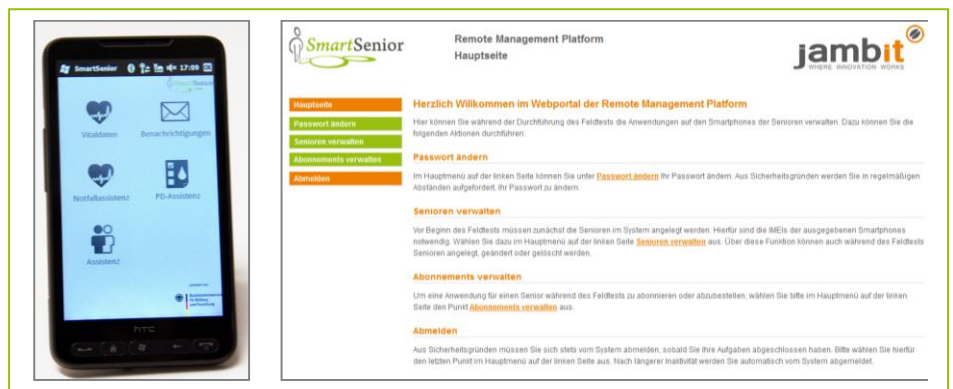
SmartSenior 17:09

Vitaldaten

Benachrichtigungen

Notfallassistenz

PD-Assistenz

Assistenz

HTC

SmartSenior

Remote Management Platform
Hauptseite

jambit
WHERE INNOVATION WORKS

Hauptseite
Passwort ändern
Senioren verwalten
Abonnements verwalten
Abmelden

Herzlich Willkommen im Webportal der Remote Management Platform

Hier können Sie während der Durchführung des Feldtests die Anwendungen auf den Smartphones der Senioren verwalten. Dazu können Sie die folgenden Aktionen durchführen:

Passwort ändern

Im Hauptmenü auf der linken Seite können Sie unter Passwort ändern Ihr Passwort ändern. Aus Sicherheitsgründen werden Sie in regelmäßigen Abständen aufgefordert, Ihr Passwort zu ändern.

Senioren verwalten

Vor Beginn des Feldtests müssen zunächst die Senioren im System angelegt werden. Hierfür sind die IMEIs der ausgegebenen Smartphones notwendig. Wählen Sie dazu im Hauptmenü auf der linken Seite Senioren verwalten aus. Über diese Funktion können auch während des Feldtests Senioren angelegt, geändert oder gelöscht werden.

Abonnements verwalten

Um eine Anwendung für einen Senior während des Feldtests zu abonnieren oder abzubestellen, wählen Sie bitte im Hauptmenü auf der linken Seite den Punkt Abonnements verwalten aus.

Abmelden

Aus Sicherheitsgründen müssen Sie sich stets vom System abmelden, sobald Sie Ihre Aufgaben abgeschlossen haben. Bitte wählen Sie hierfür den letzten Punkt im Hauptmenü auf der linken Seite aus. Nach längerer Inaktivität werden Sie automatisch vom System abgemeldet.